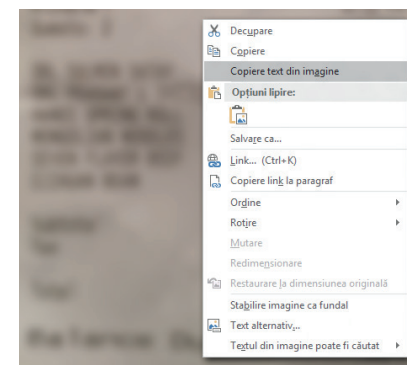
Decupare
Copiere
Copiere text din imagine
Opțiuni lipire:
Salvare ca...
Link... (Ctrl+K)
Copiere link la paragraf
Ordine
Rotire
Mutare
Redimensionare
Restaurare la dimensiunea originală
Stabilire imagine ca fundal
Text alternativ...
Textul din imagine poate fi căutat